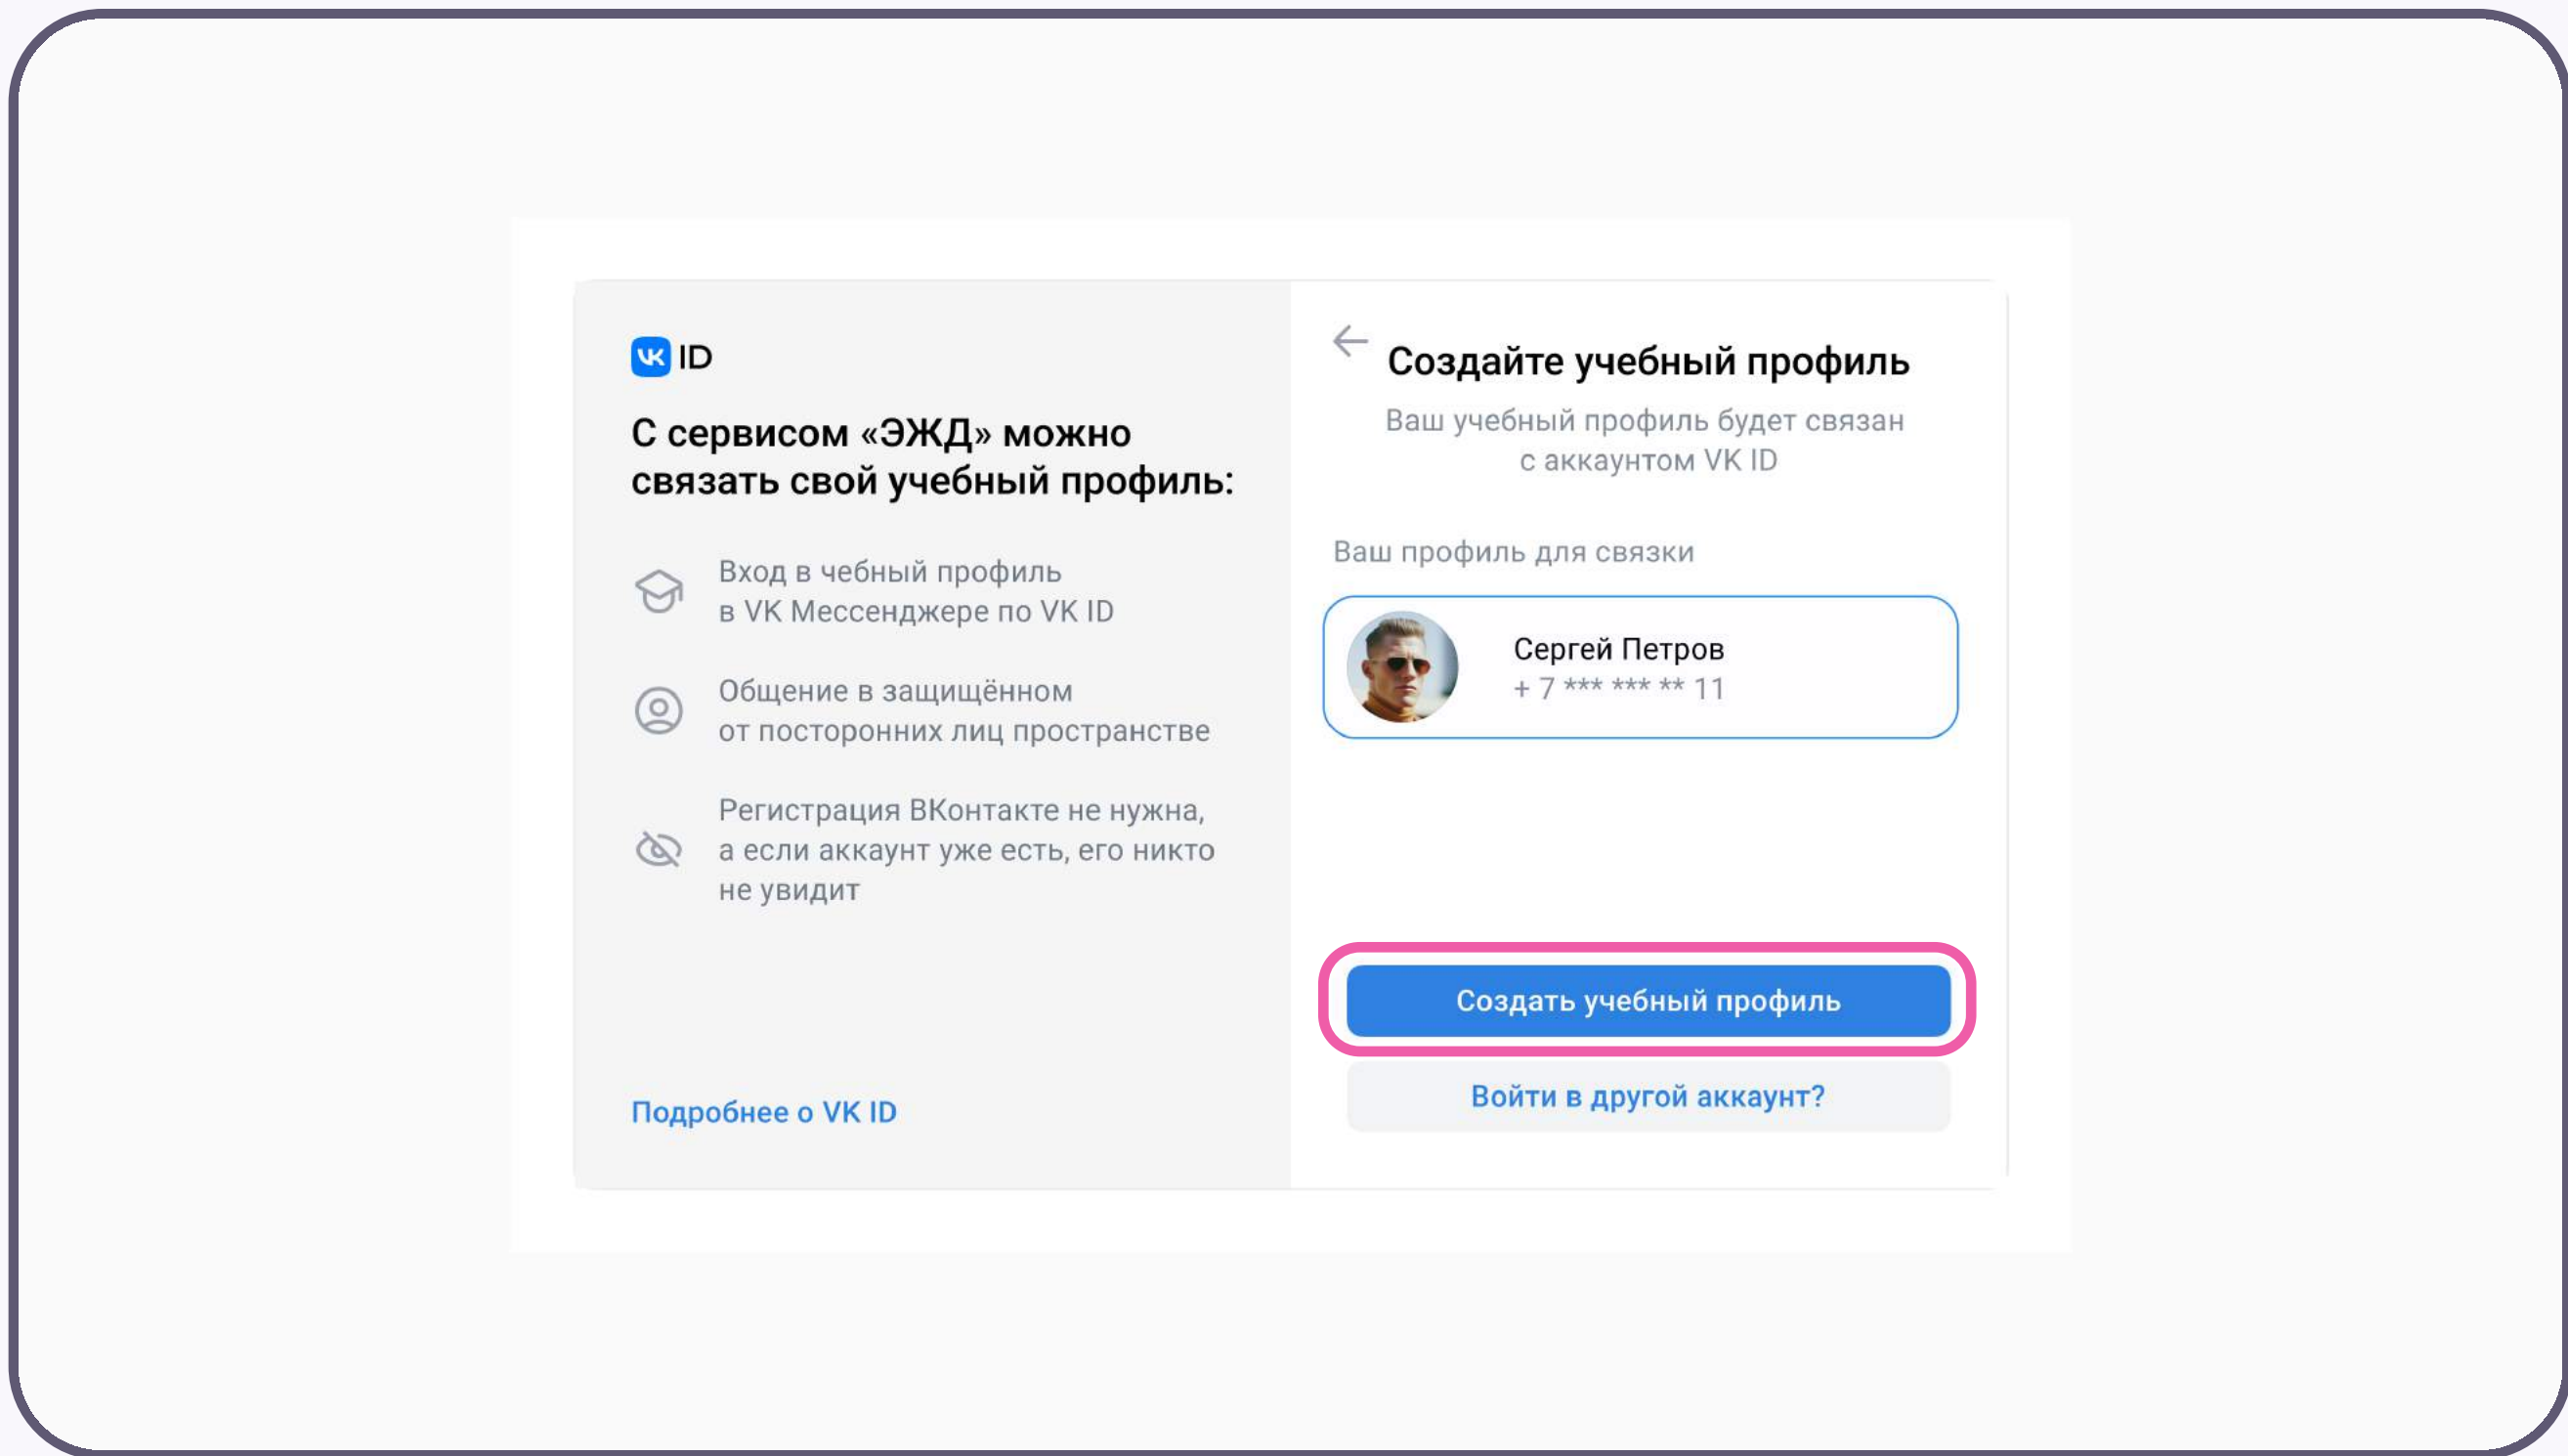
VK ID

С сервисом «ЭЖД» можно связать свой учебный профиль:

Вход в чебный профиль в VK Мессенджере по VK ID

Общение в защищённом от посторонних лиц пространстве

Регистрация ВКонтакте не нужна, а если аккаунт уже есть, его никто не увидит

Подробнее о VK ID

Создайте учебный профиль

Ваш учебный профиль будет связан с аккаунтом VK ID

Ваш профиль для связки

Сергей Петров
+ 7 *** *** ** 11

Создать учебный профиль

Войти в другой аккаунт?